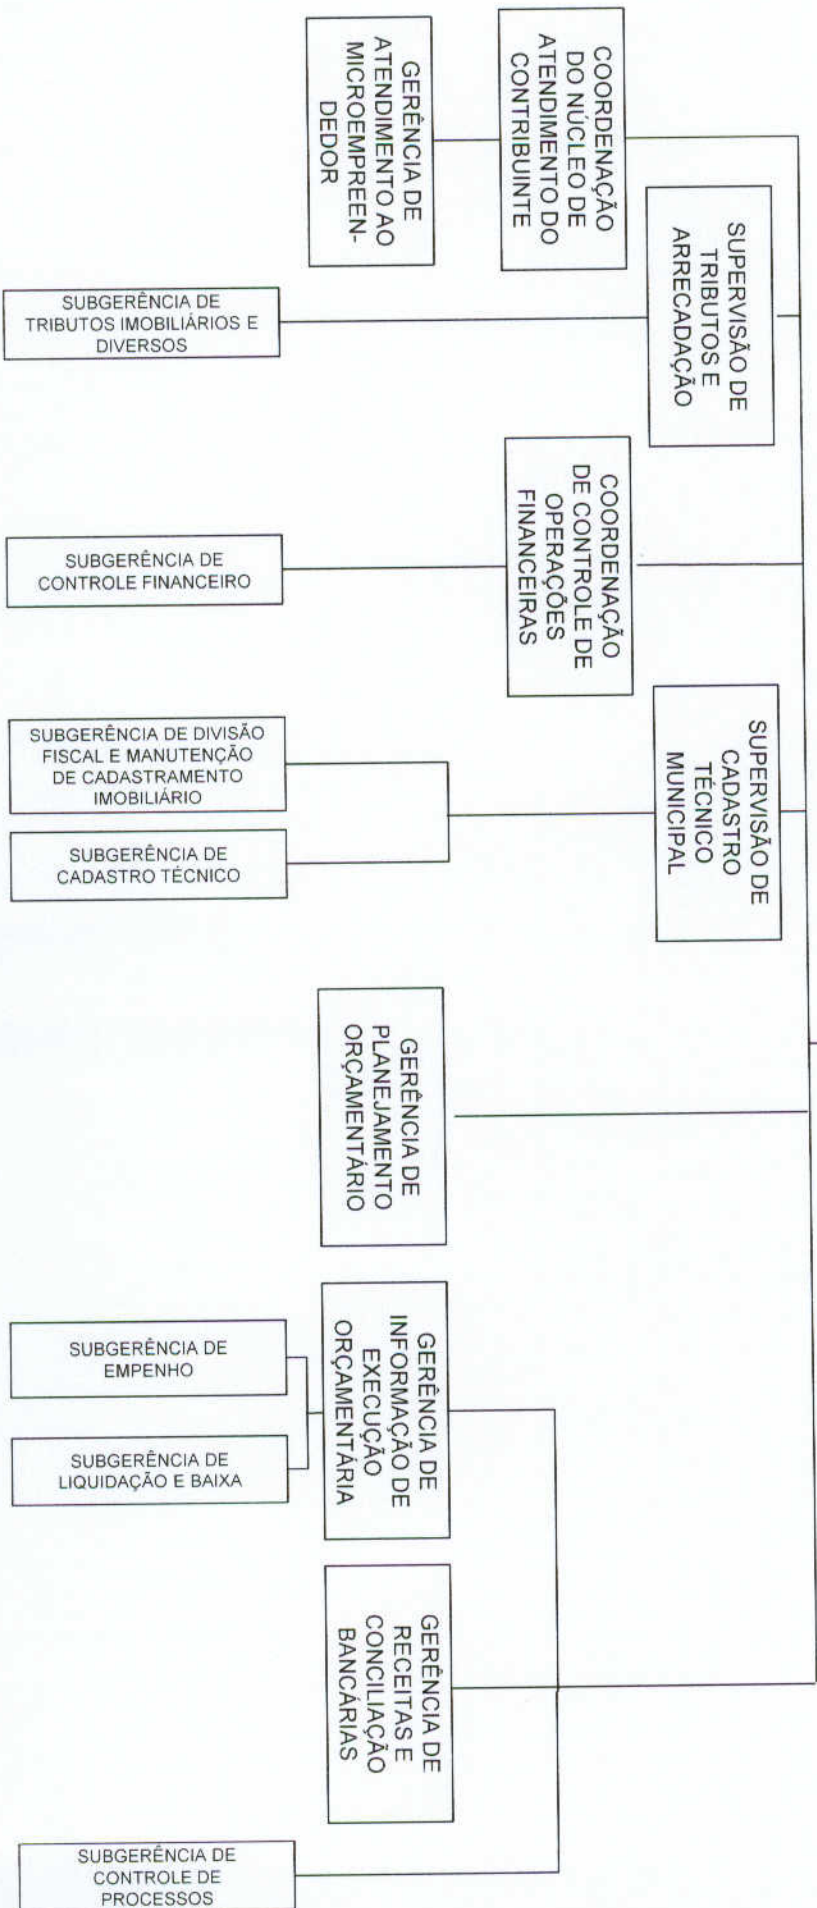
COORDENAÇÃO DO NÚCLEO DE ATENDIMENTO DO CONTRIBUINTE

GERÊNCIA DE ATENDIMENTO AO MICROEMPREENDEDOR

SUPERVISÃO DE TRIBUTOS E ARRECADAÇÃO

SUBGERÊNCIA DE TRIBUTOS IMOBILIÁRIOS E DIVERSOS

COORDENAÇÃO DE CONTROLE DE OPERAÇÕES FINANCEIRAS

SUBGERÊNCIA DE CONTROLE FINANCEIRO

SUPERVISÃO DE CADASTRO TÉCNICO MUNICIPAL

SUBGERÊNCIA DE DIVISÃO FISCAL E MANUTENÇÃO DE CADASTRAMENTO IMOBILIÁRIO

SUBGERÊNCIA DE CADASTRO TÉCNICO

GERÊNCIA DE PLANEJAMENTO ORÇAMENTÁRIO

GERÊNCIA DE INFORMAÇÃO DE EXECUÇÃO ORÇAMENTÁRIA

SUBGERÊNCIA DE EMPENHO

SUBGERÊNCIA DE LIQUIDAÇÃO E BAIXA

GERÊNCIA DE RECEITAS E CONCILIAÇÃO BANCÁRIAS

SUBGERÊNCIA DE CONTROLE DE PROCESSOS